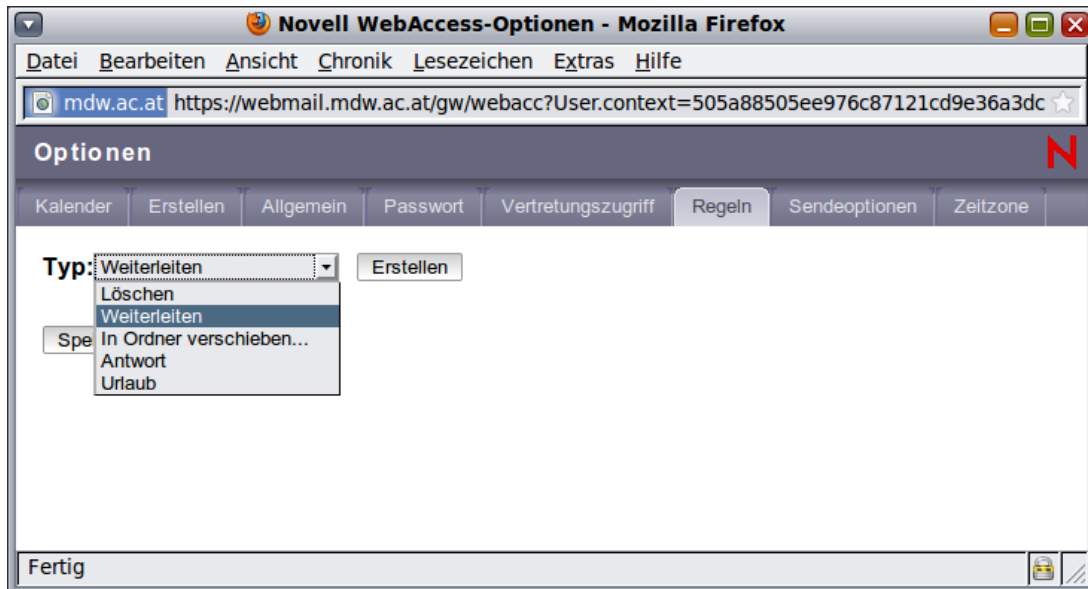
Novell WebAccess-Optionen - Mozilla Firefox

Datei Bearbeiten Ansicht Chronik Lesezeichen Extras Hilfe

mdw.ac.at https://webmail.mdw.ac.at/gw/webacc?User.context=505a88505ee976c87121cd9e36a3dc

Optionen

N

Kalender | Erstellen | Allgemein | Passwort | Vertretungszugriff | Regeln | Sendeoptionen | Zeitzone

Typ: Weiterleiten

Erstellen

Löschen
Weiterleiten
In Ordner verschieben...
Antwort
Urlaub

Spe

Fertig